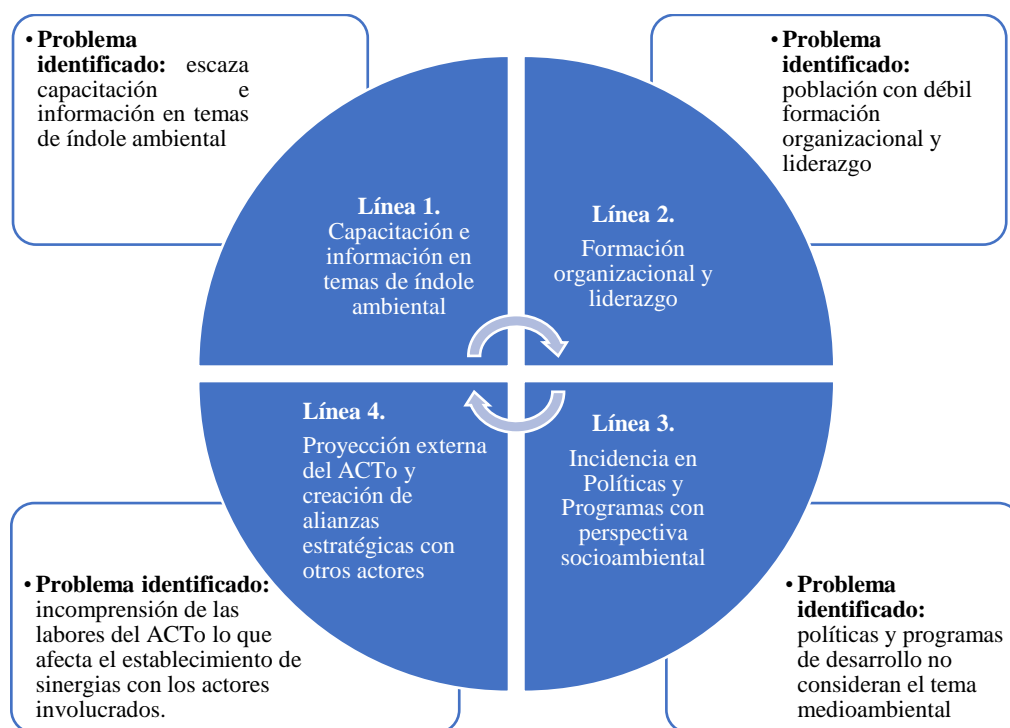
• **Problema identificado:** escaza capacitación e información en temas de índole ambiental

• **Problema identificado:** población con débil formación organizacional y liderazgo

**Línea 1.**
Capacitación e información en temas de índole ambiental

**Línea 2.**
Formación organizacional y liderazgo

**Línea 4.**
Proyección externa del ACTo y creación de alianzas estratégicas con otros actores

**Línea 3.**
Incidencia en Políticas y Programas con perspectiva socioambiental

• **Problema identificado:** incomprensión de las labores del ACTo lo que afecta el establecimiento de sinergias con los actores involucrados.

• **Problema identificado:** políticas y programas de desarrollo no consideran el tema medioambiental